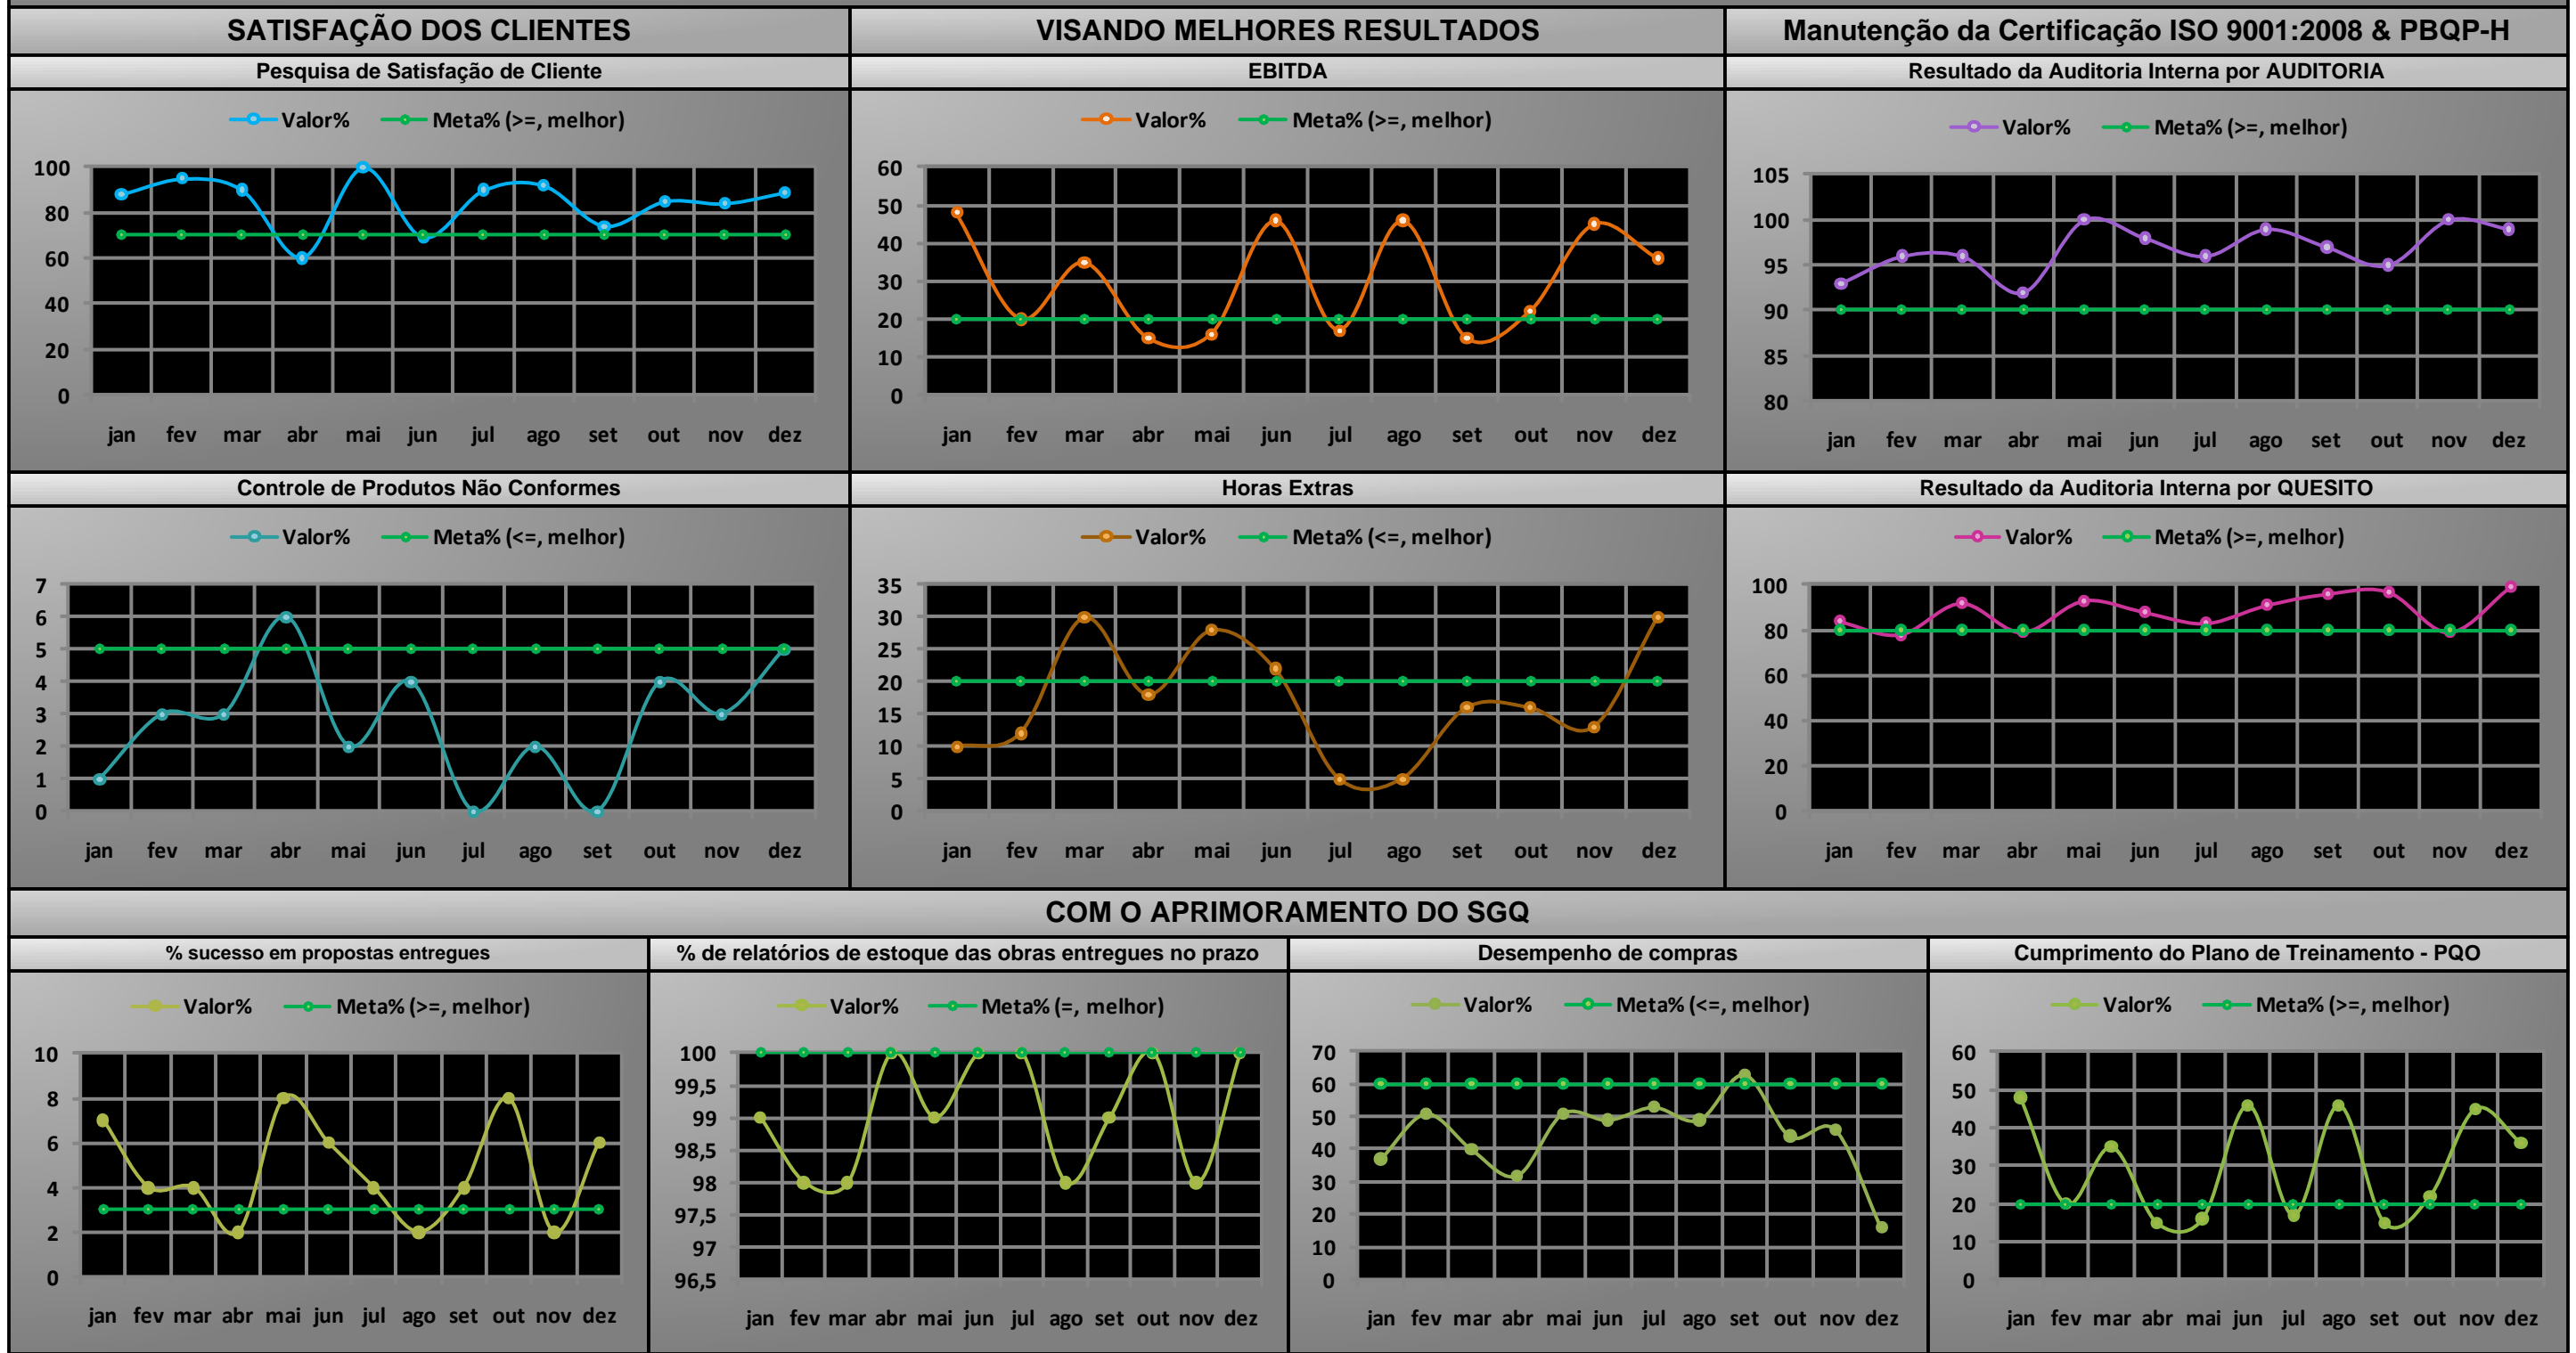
SATISFAÇÃO DOS CLIENTES

Pesquisa de Satisfação de Cliente

Valor% Meta% (>=, melhor)

100 80 60 40 20 0

jan fev mar abr mai jun jul ago set out nov dez

VISANDO MELHORES RESULTADOS

EBITDA

Valor% Meta% (>=, melhor)

60 50 40 30 20 10 0

jan fev mar abr mai jun jul ago set out nov dez

Manutenção da Certificação ISO 9001:2008 & PBQP-H

Resultado da Auditoria Interna por AUDITORIA

Valor% Meta% (>=, melhor)

105 100 95 90 85 80

jan fev mar abr mai jun jul ago set out nov dez

Controle de Produtos Não Conformes

Valor% Meta% (<=, melhor)

7 6 5 4 3 2 1 0

jan fev mar abr mai jun jul ago set out nov dez

Horas Extras

Valor% Meta% (<=, melhor)

35 30 25 20 15 10 5 0

jan fev mar abr mai jun jul ago set out nov dez

Resultado da Auditoria Interna por QUESITO

Valor% Meta% (>=, melhor)

100 80 60 40 20 0

jan fev mar abr mai jun jul ago set out nov dez

COM O APRIMORAMENTO DO SGQ

% sucesso em propostas entregues

Valor% Meta% (>=, melhor)

10 8 6 4 2 0

jan fev mar abr mai jun jul ago set out nov dez

% de relatórios de estoque das obras entregues no prazo

Valor% Meta% (=, melhor)

100 99,5 99 98,5 98 97,5 97 96,5

jan fev mar abr mai jun jul ago set out nov dez

Desempenho de compras

Valor% Meta% (<=, melhor)

70 60 50 40 30 20 10 0

jan fev mar abr mai jun jul ago set out nov dez

Cumprimento do Plano de Treinamento - PQO

Valor% Meta% (>=, melhor)

60 50 40 30 20 10 0

jan fev mar abr mai jun jul ago set out nov dez